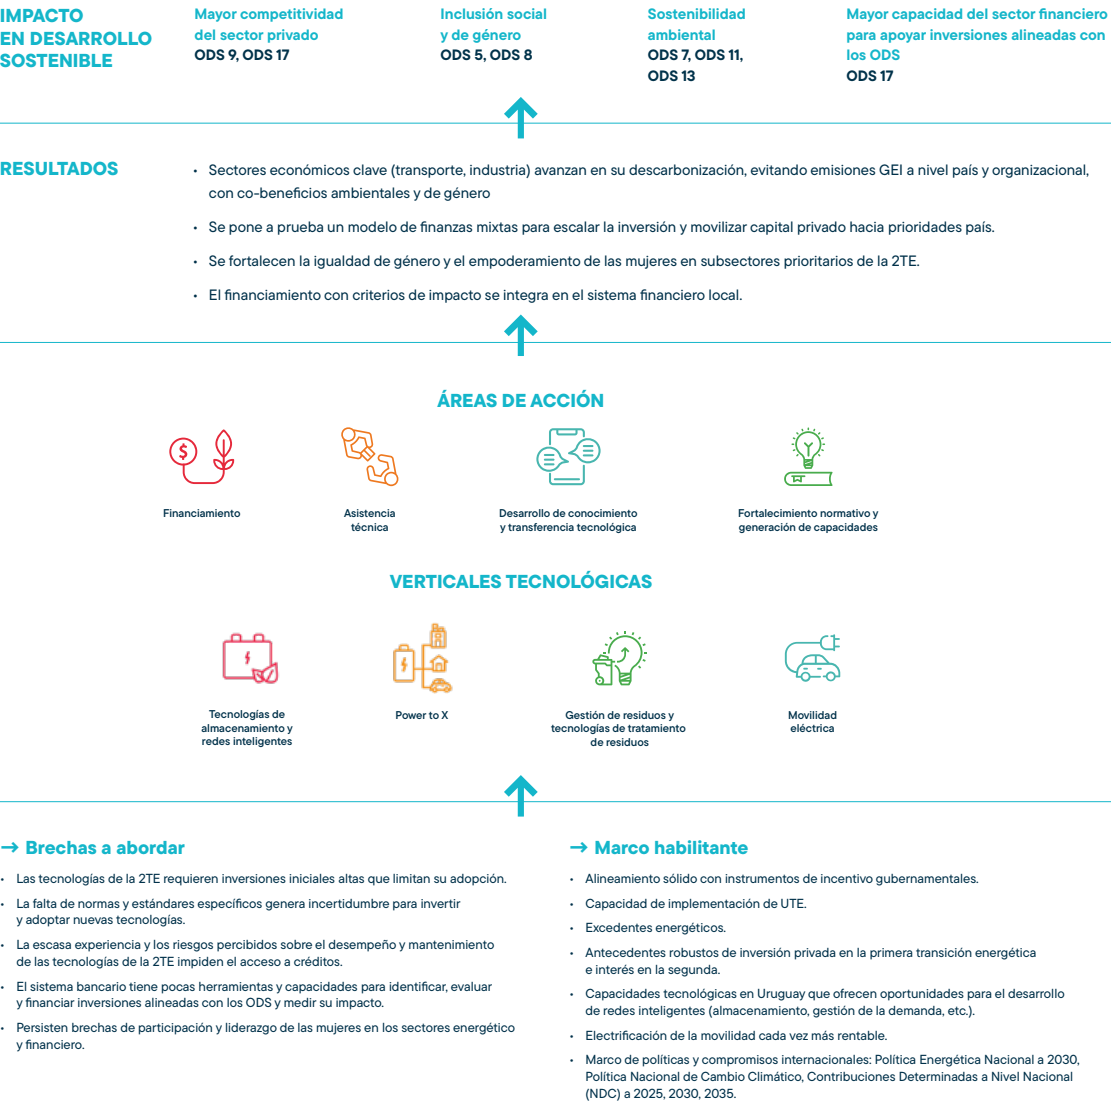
IMPACTO EN DESARROLLO SOSTENIBLE

Mayor competitividad del sector privado
ODS 9, ODS 17

Inclusión social y de género
ODS 5, ODS 8

Sostenibilidad ambiental
ODS 7, ODS 11, ODS 13

Mayor capacidad del sector financiero para apoyar inversiones alineadas con los ODS
ODS 17

RESULTADOS

• Sectores económicos clave (transporte, industria) avanzan en su descarbonización, evitando emisiones GEI a nivel país y organizacional, con co-beneficios ambientales y de género

• Se pone a prueba un modelo de finanzas mixtas para escalar la inversión y movilizar capital privado hacia prioridades país.

• Se fortalecen la igualdad de género y el empoderamiento de las mujeres en subsectores prioritarios de la 2TE.

• El financiamiento con criterios de impacto se integra en el sistema financiero local.

ÁREAS DE ACCIÓN

Financiamiento

Asistencia técnica

Desarrollo de conocimiento y transferencia tecnológica

Fortalecimiento normativo y generación de capacidades

VERTICALES TECNOLÓGICAS

Tecnologías de almacenamiento y redes inteligentes

Power to X

Gestión de residuos y tecnologías de tratamiento de residuos

Movilidad eléctrica

→ Brechas a abordar

• Las tecnologías de la 2TE requieren inversiones iniciales altas que limitan su adopción.
• La falta de normas y estándares específicos genera incertidumbre para invertir y adoptar nuevas tecnologías.
• La escasa experiencia y los riesgos percibidos sobre el desempeño y mantenimiento de las tecnologías de la 2TE impiden el acceso a créditos.
• El sistema bancario tiene pocas herramientas y capacidades para identificar, evaluar y financiar inversiones alineadas con los ODS y medir su impacto.
• Persisten brechas de participación y liderazgo de las mujeres en los sectores energético y financiero.

→ Marco habilitante

• Alineamiento sólido con instrumentos de incentivo gubernamentales.
• Capacidad de implementación de UTE.
• Excedentes energéticos.
• Antecedentes robustos de inversión privada en la primera transición energética e interés en la segunda.
• Capacidades tecnológicas en Uruguay que ofrecen oportunidades para el desarrollo de redes inteligentes (almacenamiento, gestión de la demanda, etc.).
• Electrificación de la movilidad cada vez más rentable.
• Marco de políticas y compromisos internacionales: Política Energética Nacional a 2030, Política Nacional de Cambio Climático, Contribuciones Determinadas a Nivel Nacional (NDC) a 2025, 2030, 2035.